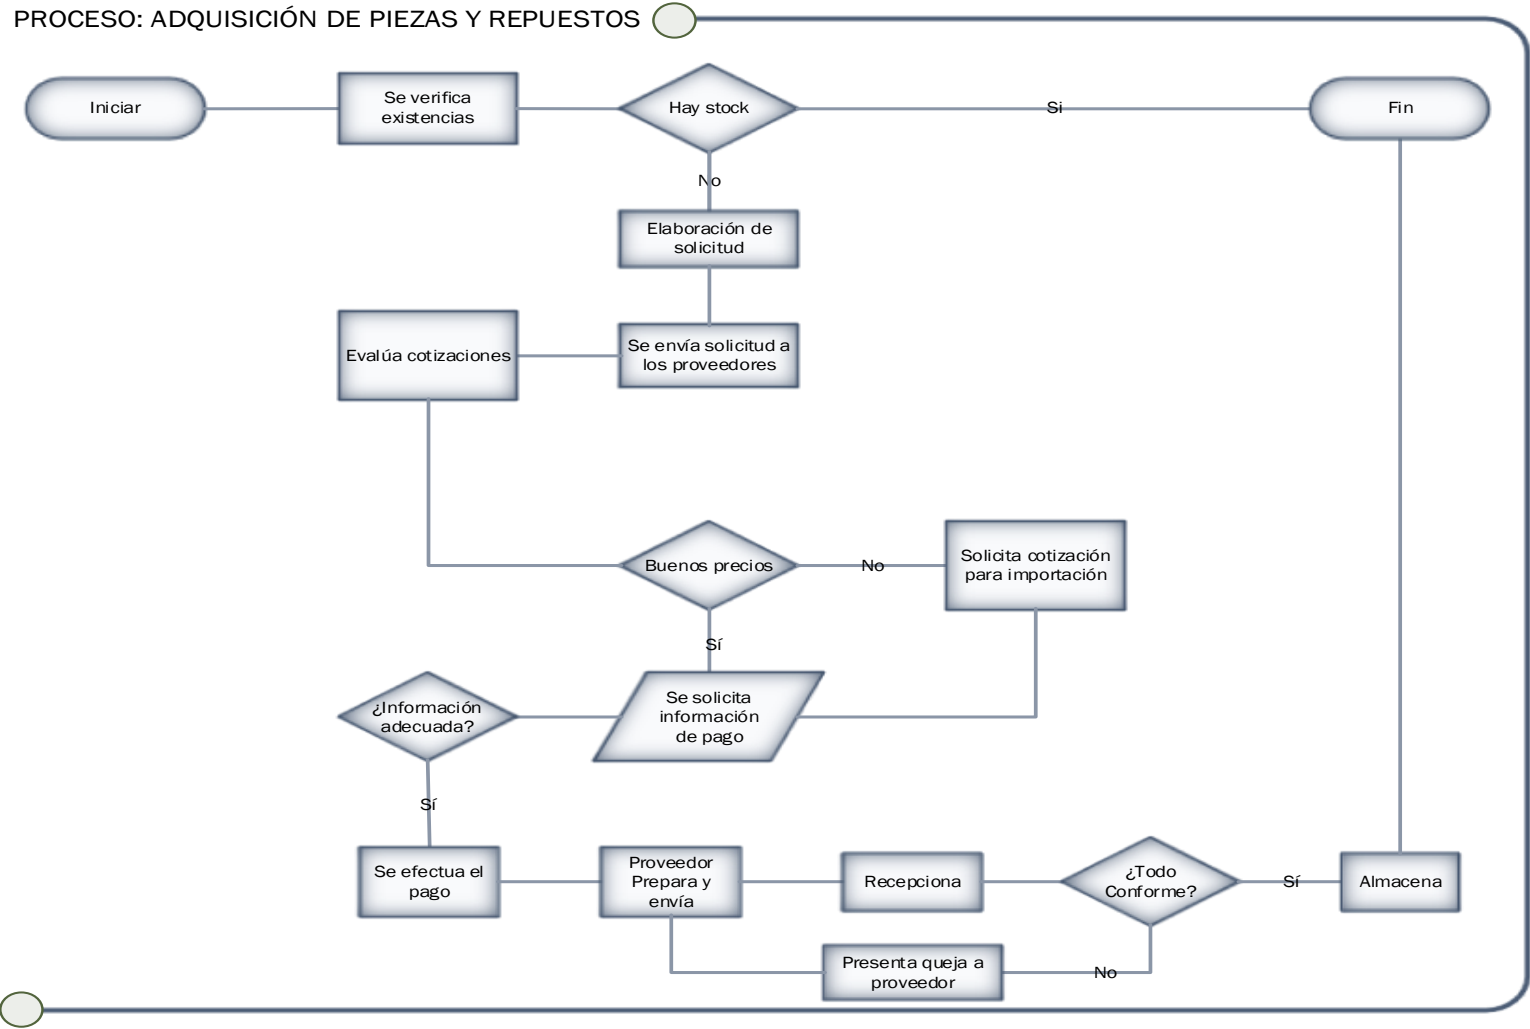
PROCESO: ADQUISICIÓN DE PIEZAS Y REPUESTOS

Iniciar

Se verifica existencias

Hay stock

Si

Fin

No

Elaboración de solicitud

Evalúa cotizaciones

Se envía solicitud a los proveedores

Buenos precios

No

Solicita cotización para importación

Sí

¿Información adecuada?

Se solicita información de pago

Sí

Se efectua el pago

Proveedor Prepara y envía

Recepciona

¿Todo Conforme?

Sí

Almacena

Presenta queja a proveedor

No